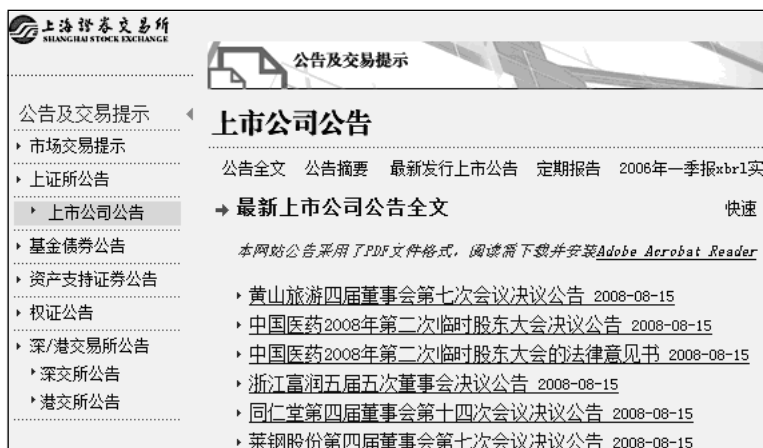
上海證券交易所
SHANGHAI STOCK EXCHANGE

公告及交易提示

公告及交易提示
市场交易提示
上证所公告
上市公司公告
基金债券公告
资产支持证券公告
权证公告
深/港交易所公告
深交所公告
港交所公告

上市公司公告

公告全文 公告摘要 最新发行上市公告 定期报告 2006年一季报xbrl实

→ 最新上市公司公告全文

快速

本网站公告采用了PDF文件格式，阅读需下载并安装Adobe Acrobat Reader

黄山旅游四届董事会第七次会议决议公告 2008-08-15
中国医药2008年第二次临时股东大会决议公告 2008-08-15
中国医药2008年第二次临时股东大会的法律意见书 2008-08-15
浙江富润五届五次董事会决议公告 2008-08-15
同仁堂第四届董事会第十四次会议决议公告 2008-08-15
莱钢股份第四届董事会第十次会议决议公告 2008-08-15